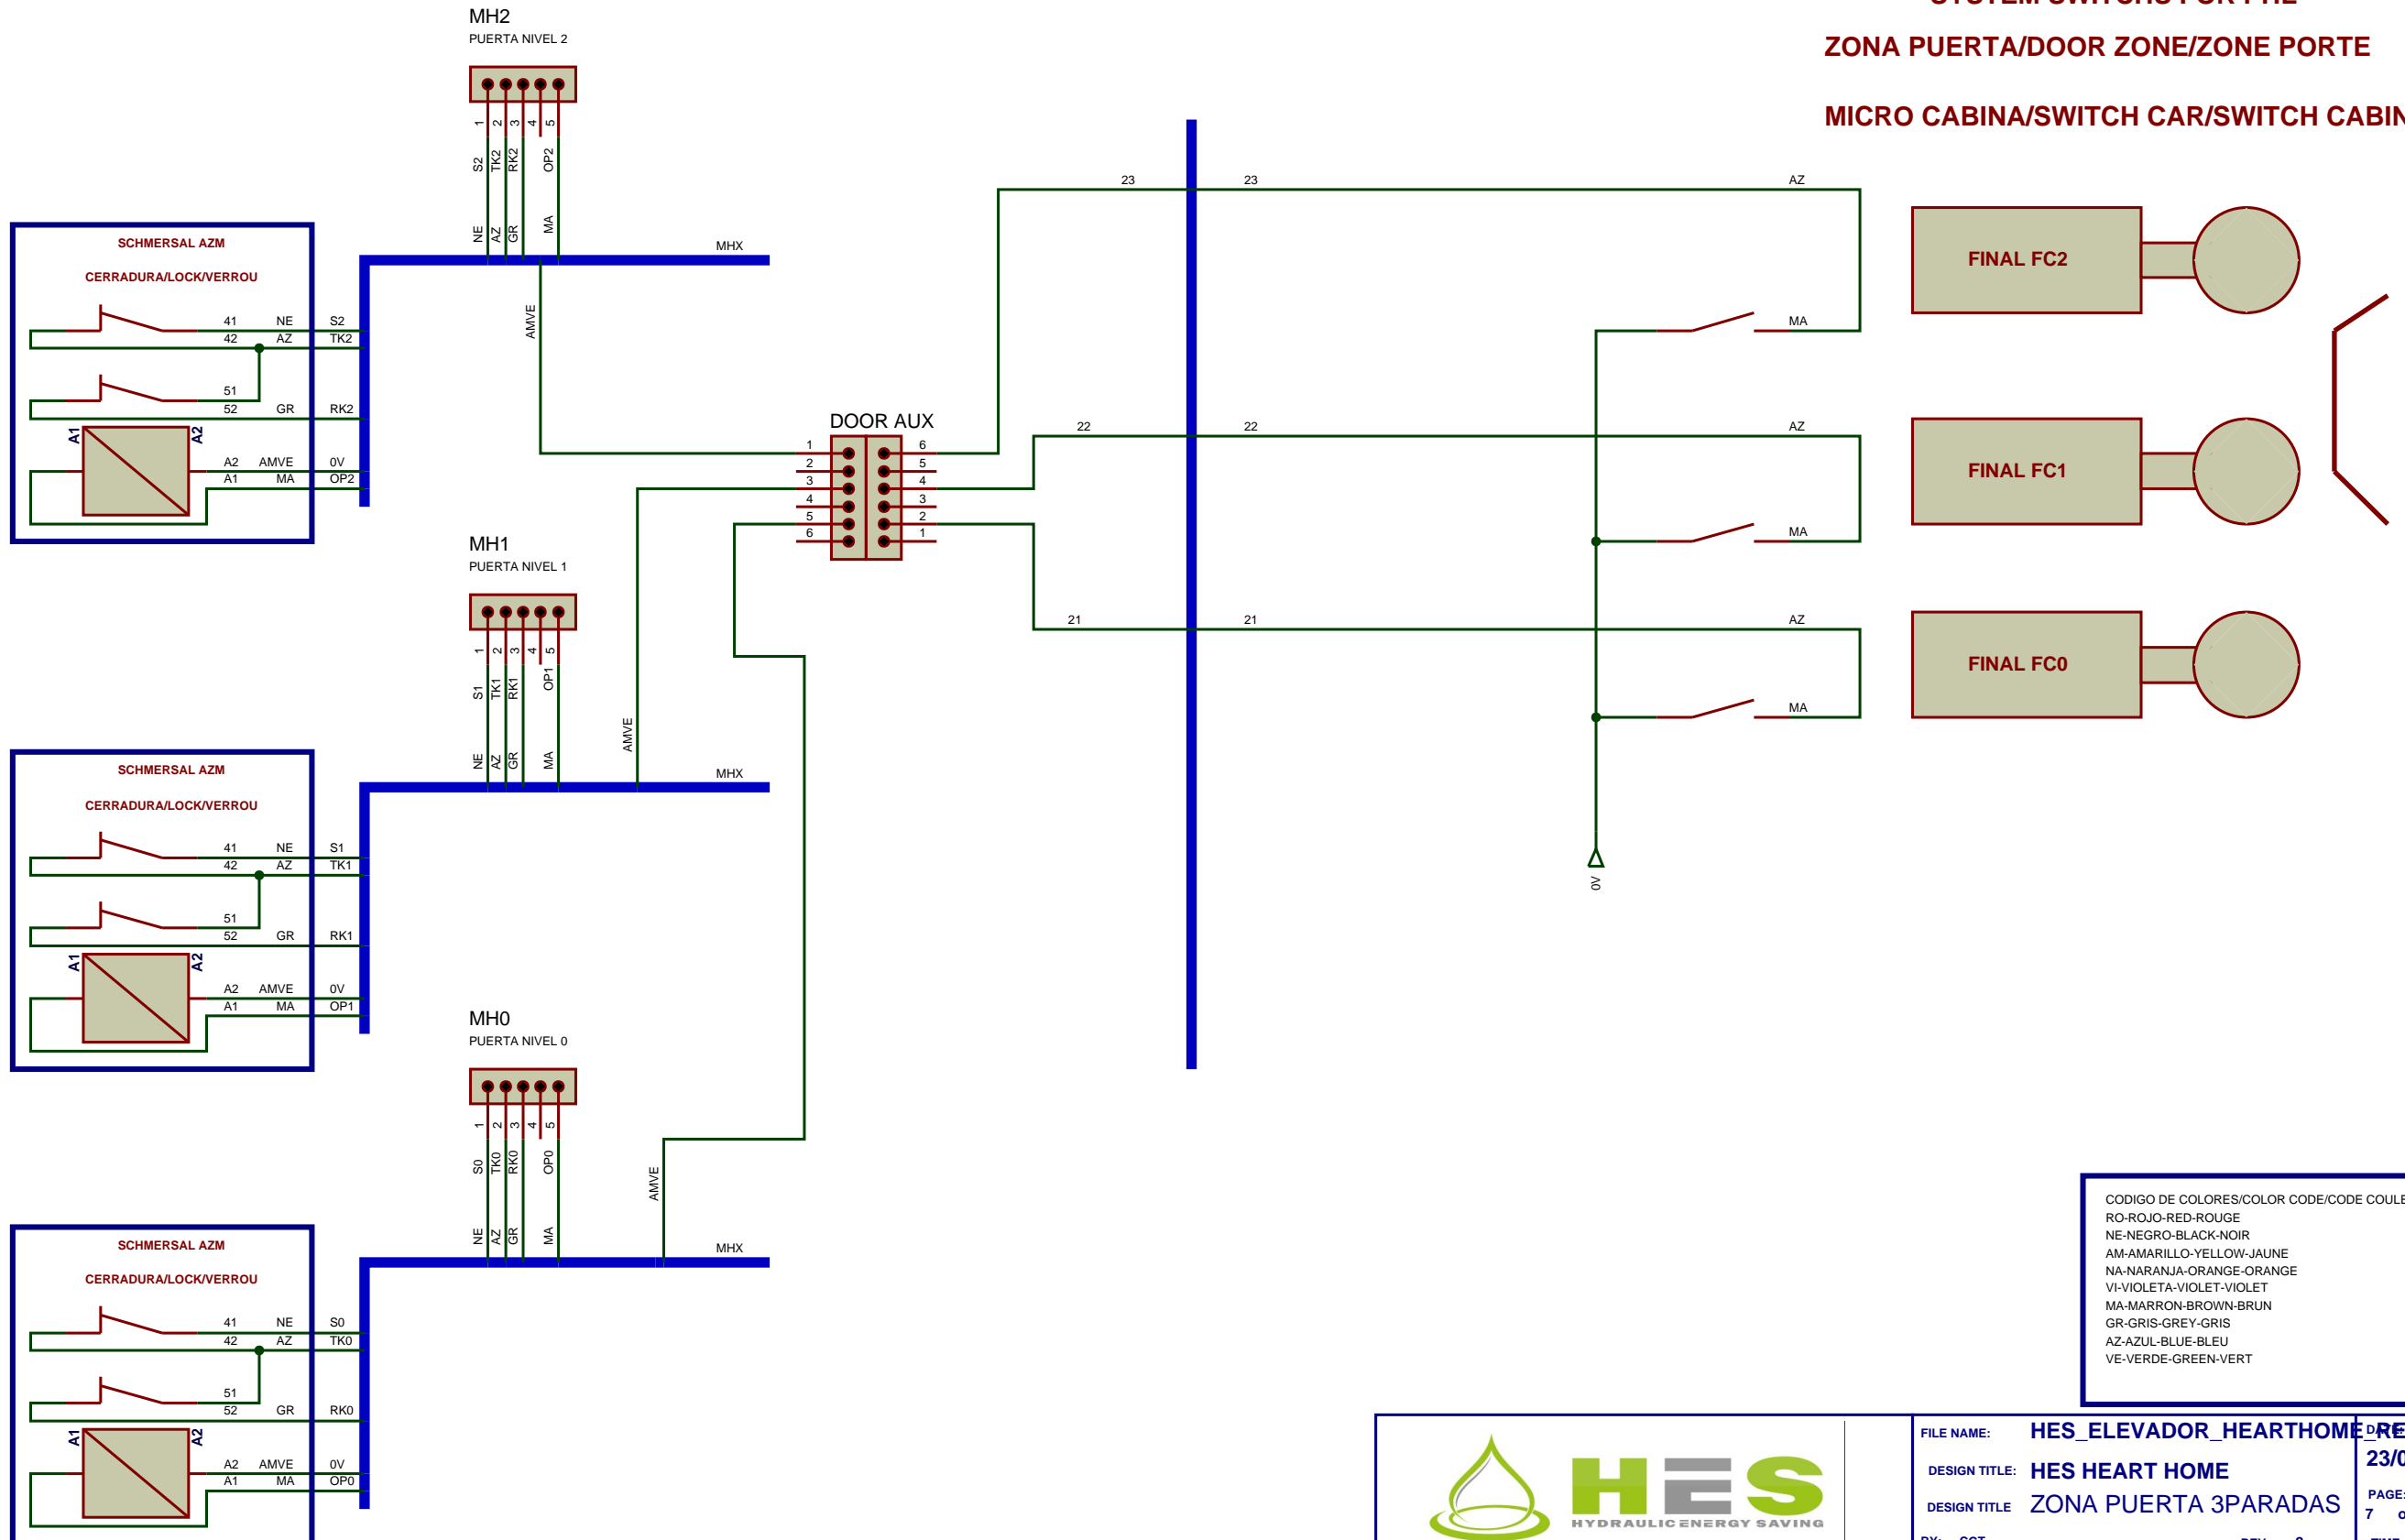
ZONA PUERTA/DOOR ZONE/ZONE PORTE

MICRO CABINA/SWITCH CAR/SWITCH CABIN

MH2
PUERTA NIVEL 2

1 2 3 4 5
S2 TK2 RK2 OP2
NE AZ GR MA
MHX
AMVE

SCHMERSAL AZM
CERRADURA/LOCK/VERROU
41 NE S2
42 AZ TK2
51
52 GR RK2
A1 A2
A2 AMVE 0V
A1 MA OP2

DOOR AUX
1 2 3 4 5 6
6 5 4 3 2 1

23 23 AZ
MA
22 22 AZ
MA
21 21 AZ
MA
0V

FINAL FC2
FINAL FC1
FINAL FC0

MH1
PUERTA NIVEL 1
1 2 3 4 5
S1 TK1 RK1 OP1
NE AZ GR MA
MHX
AMVE

SCHMERSAL AZM
CERRADURA/LOCK/VERROU
41 NE S1
42 AZ TK1
51
52 GR RK1
A1 A2
A2 AMVE 0V
A1 MA OP1

MH0
PUERTA NIVEL 0
1 2 3 4 5
S0 TK0 RK0 OP0
NE AZ GR MA
MHX
AMVE

SCHMERSAL AZM
CERRADURA/LOCK/VERROU
41 NE S0
42 AZ TK0
51
52 GR RK0
A1 A2
A2 AMVE 0V
A1 MA OP0

CODIGO DE COLORES/COLOR CODE/CODE COULE
RO-ROJO-RED-ROUGE
NE-NEGRO-BLACK-NOIR
AM-AMARILLO-YELLOW-JAUNE
NA-NARANJA-ORANGE-ORANGE
VI-VIOLETA-VIOLET-VIOLET
MA-MARRON-BROWN-BRUN
GR-GRIS-GREY-GRIS
AZ-AZUL-BLUE-BLEU
VE-VERDE-GREEN-VERT

HES
HYDRAULIC ENERGY SAVING

FILE NAME: HES_ELEVADOR_HEARTHOME_RE
DESIGN TITLE: HES HEART HOME
DESIGN TITLE ZONA PUERTA 3PARADAS
23/0
PAGE:
7